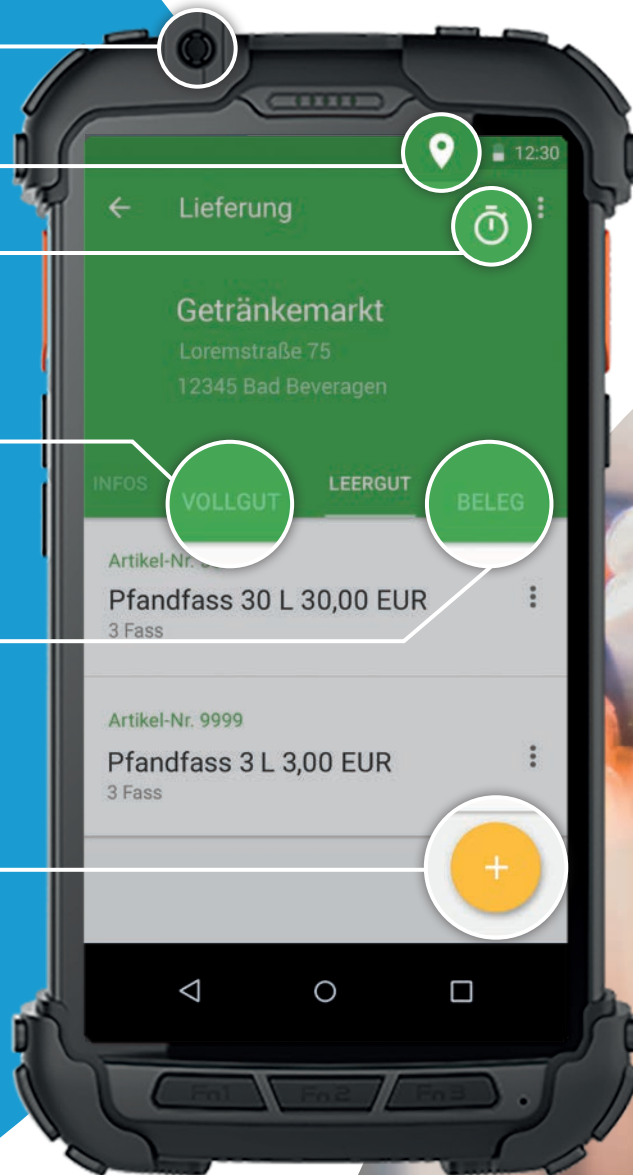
12:30

Lieferung

Getränkemarkt
Loremstraße 75
12345 Bad Beveragen

INFOS VOLLGUT LEERGUT BELEG

Artikel-Nr. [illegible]
Pfandfass 30 L 30,00 EUR
3 Fass

Artikel-Nr. 9999
Pfandfass 3 L 3,00 EUR
3 Fass

+

Fn1 Fn2 Fn3